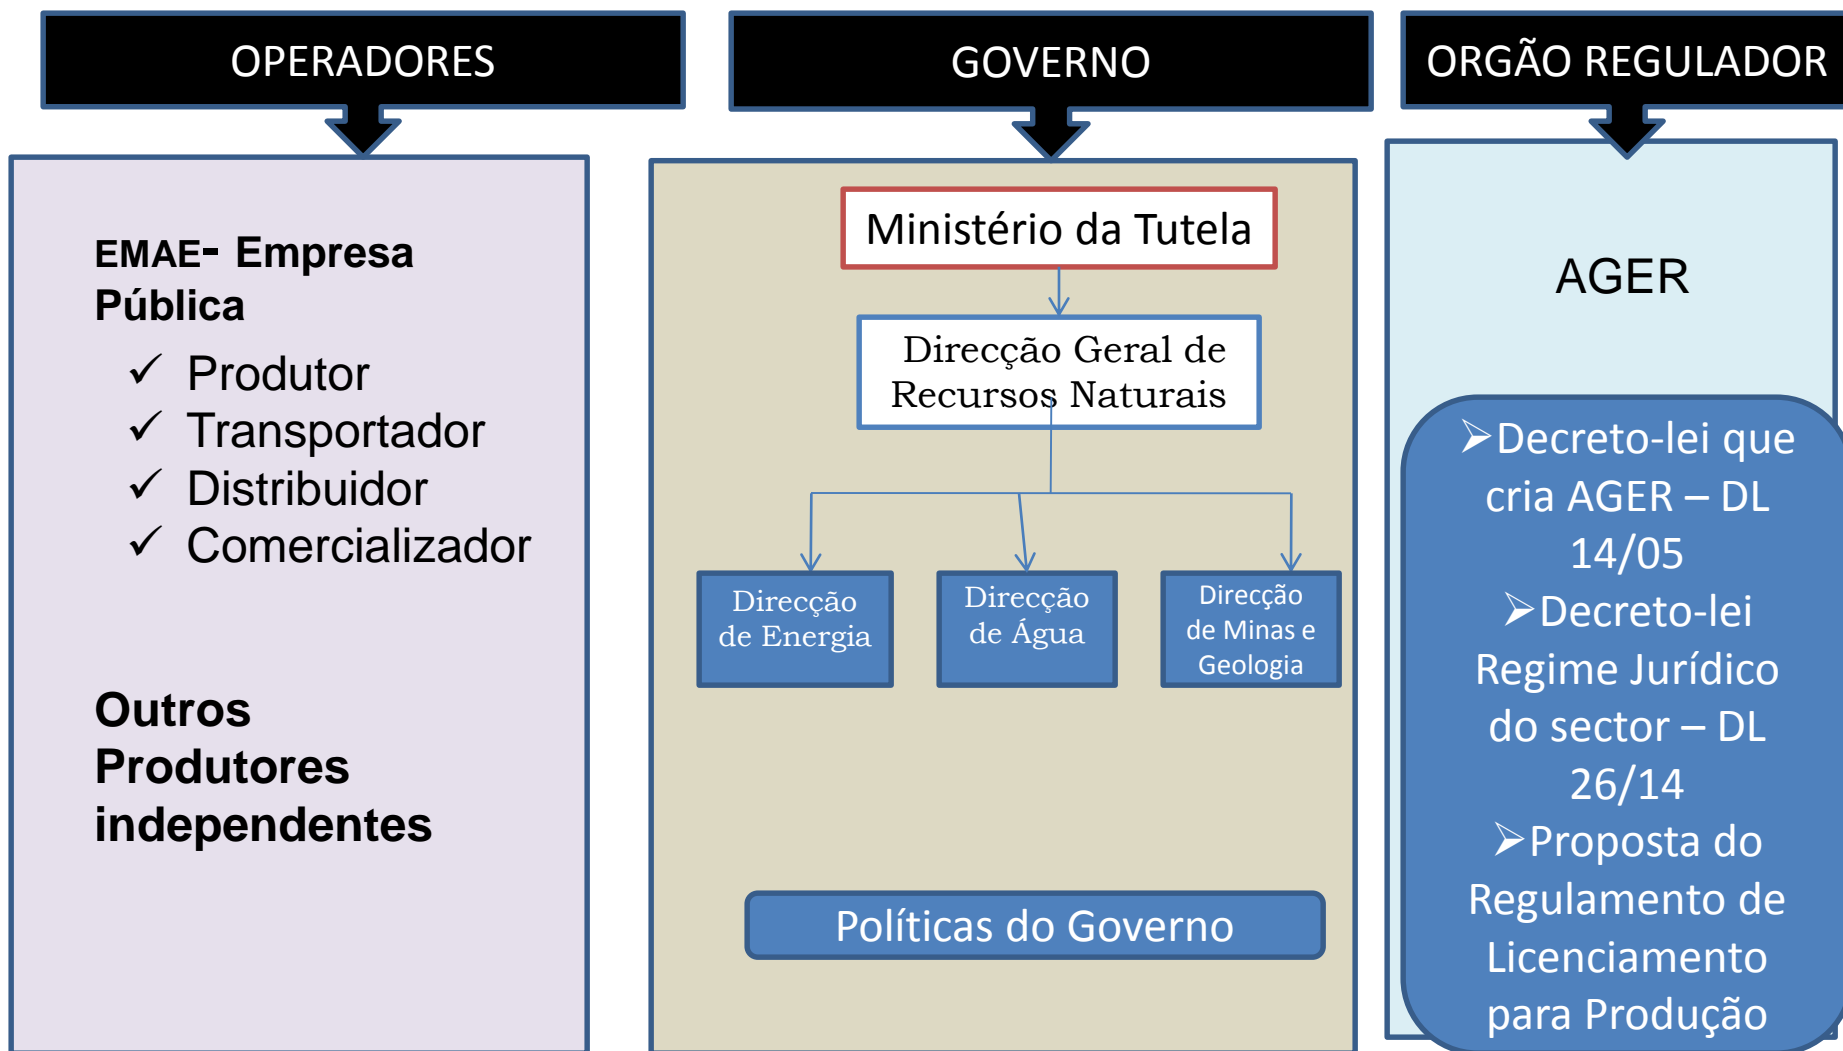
OPERADORES

EMAE- Empresa Pública

✓ Produtor
✓ Transportador
✓ Distribuidor
✓ Comercializador

Outros Produtores independentes

GOVERNO

Ministério da Tutela

Direcção Geral de Recursos Naturais

Direcção de Energia

Direcção de Água

Direcção de Minas e Geologia

Políticas do Governo

ORGÃO REGULADOR

AGER

➢Decreto-lei que cria AGER – DL 14/05
➢Decreto-lei Regime Jurídico do sector – DL 26/14
➢Proposta do Regulamento de Licenciamento para Produção